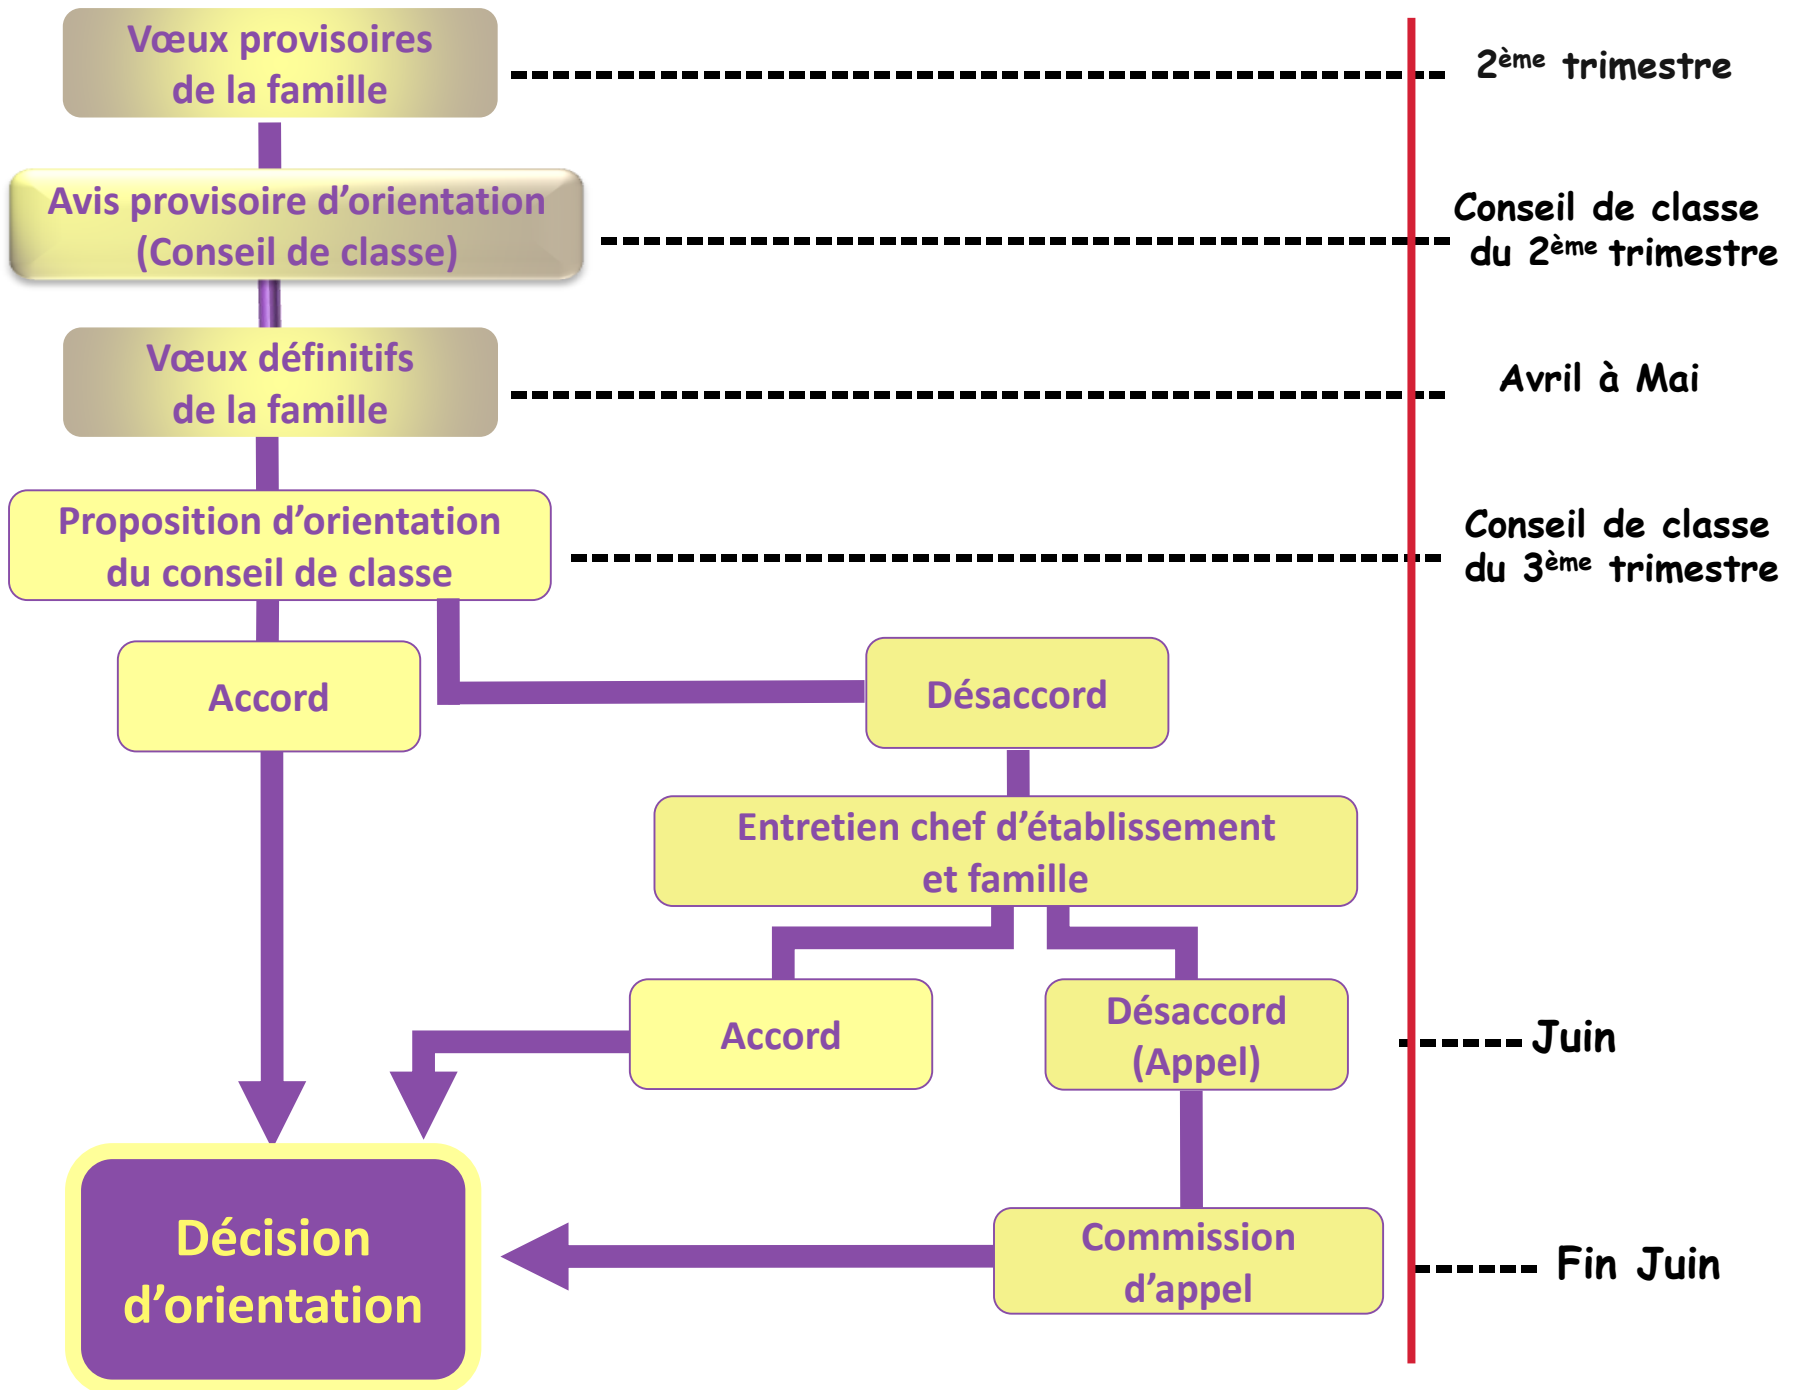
Vœux provisoires de la famille

2ème trimestre

Avis provisoire d'orientation (Conseil de classe)

Conseil de classe du 2ème trimestre

Vœux définitifs de la famille

Avril à Mai

Proposition d'orientation du conseil de classe

Conseil de classe du 3ème trimestre

Accord

Désaccord

Entretien chef d'établissement et famille

Accord

Désaccord (Appel)

Juin

Décision d'orientation

Commission d'appel

Fin Juin